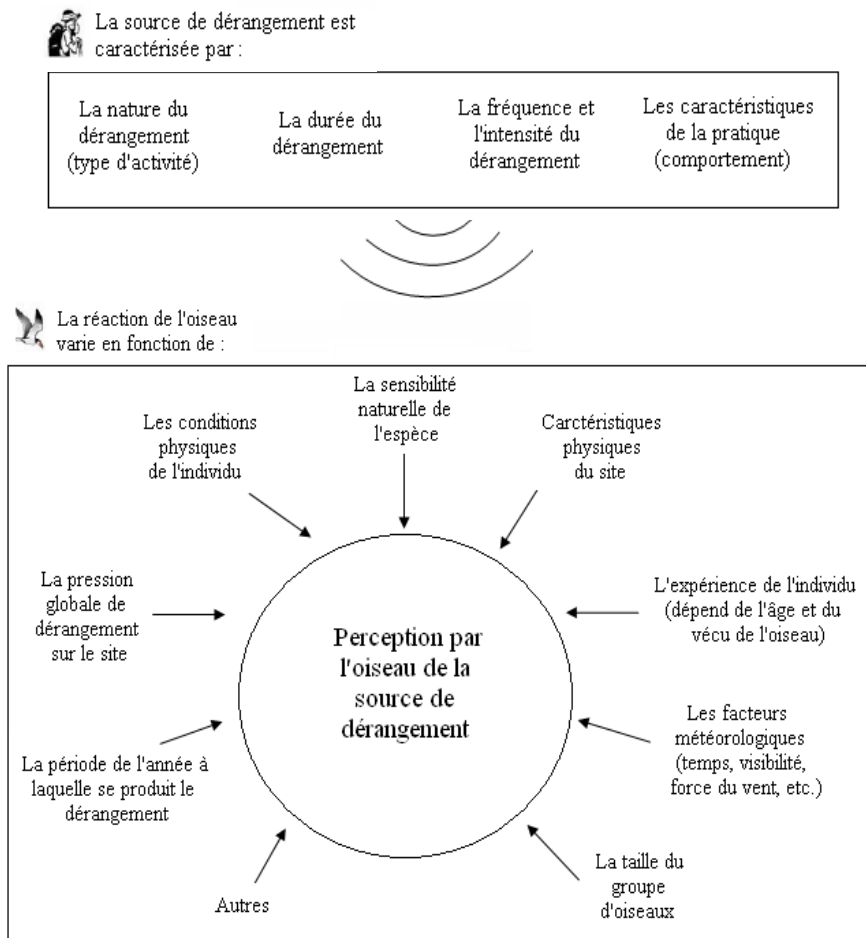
La source de dérangement est caractérisée par :

La nature du dérangement (type d'activité)

La durée du dérangement

La fréquence et l'intensité du dérangement

Les caractéristiques de la pratique (comportement)

La réaction de l'oiseau varie en fonction de :

La sensibilité naturelle de l'espèce

Les conditions physiques de l'individu

Carctéristiques physiques du site

La pression globale de dérangement sur le site

L'expérience de l'individu (dépend de l'âge et du vécu de l'oiseau)

Perception par l'oiseau de la source de dérangement

Les facteurs météorologiques (temps, visibilité, force du vent, etc.)

La période de l'année à laquelle se produit le dérangement

La taille du groupe d'oiseaux

Autres